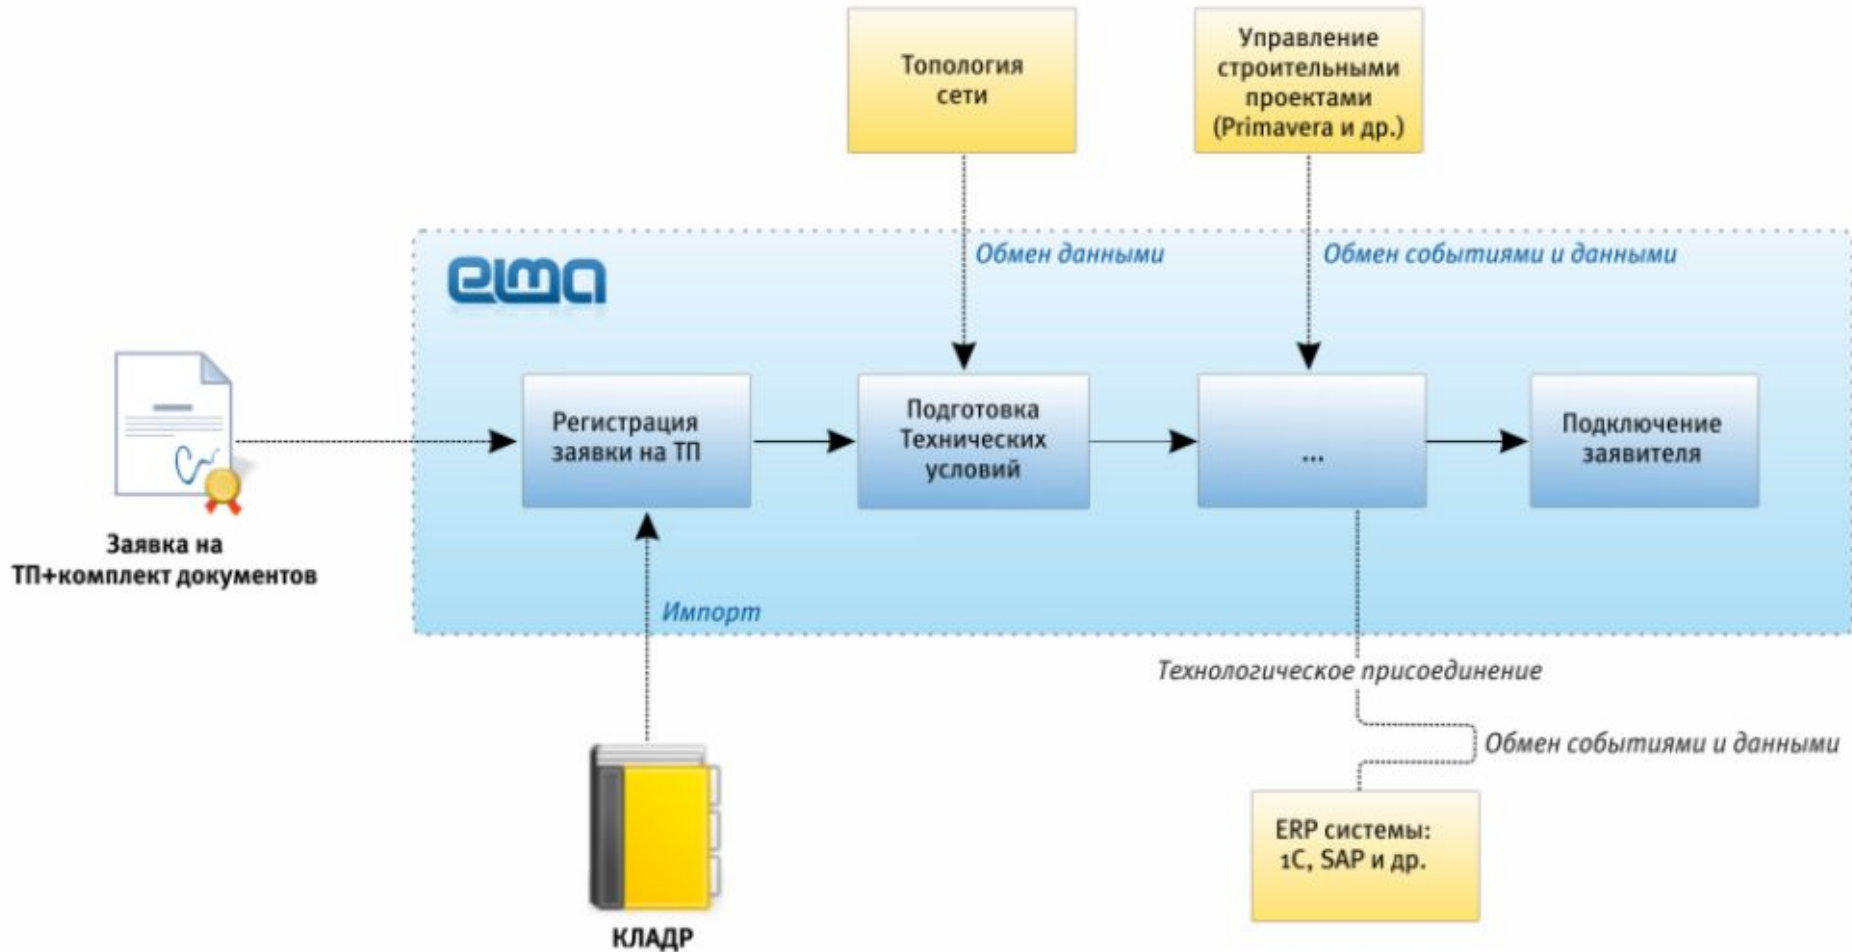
Топология сети

Управление строительными проектами (Primavera и др.)

Обмен данными

Обмен событиями и данными

elma

Регистрация заявки на ТП

Подготовка Технических условий

...

Подключение заявителя

Заявка на ТП+комплект документов

Импорт

Технологическое присоединение

Обмен событиями и данными

ERP системы: 1С, SAP и др.

КЛАДР